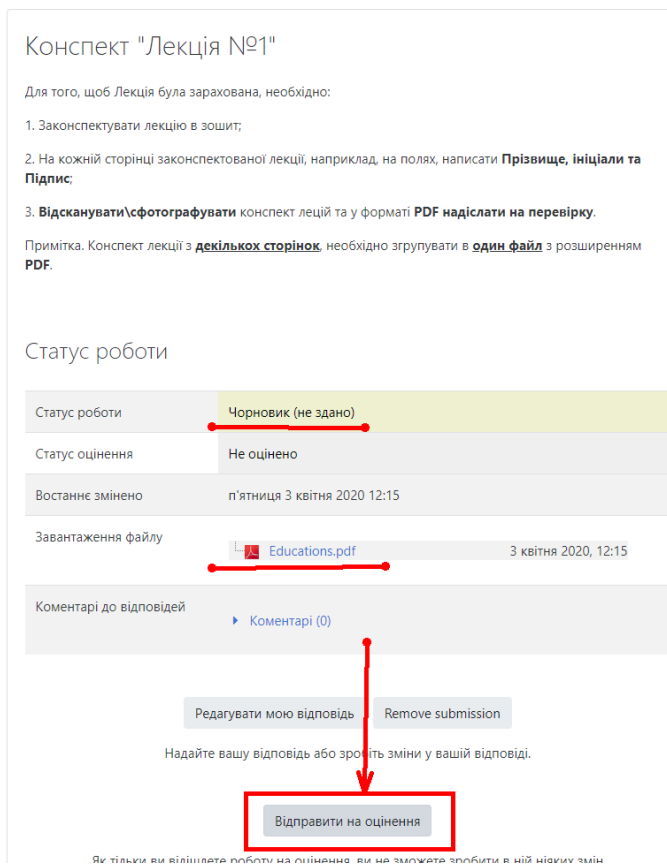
Конспект "Лекція №1"

Для того, щоб Лекція була зарахована, необхідно:

1. Законспектувати лекцію в зошит;

2. На кожній сторінці законспектованої лекції, наприклад, на полях, написати **Прізвище, ініціали та Підпис**;

3. **Відсканувати\сфотографувати** конспект лецій та у форматі **PDF надіслати на перевірку**.

Примітка. Конспект лекції з **декількох сторінок**, необхідно згрупувати в **один файл** з розширенням **PDF**.

Статус роботи

| | |
|---|---|
| Статус роботи | Чорновик (не здано) |
| Статус оцінення | Не оцінено |
| Востаннє змінено | п'ятниця 3 квітня 2020 12:15 |
| Завантаження файлу | Educations.pdf 3 квітня 2020, 12:15 |
| Коментарі до відповідей | Коментарі (0) |

Редагувати мою відповідь Remove submission

Надайте вашу відповідь або зробіть зміни у вашій відповіді.

Відправити на оцінення

Як тільки ви відішлете роботу на оцінення, ви не зможете зробити в ній ніяких змін